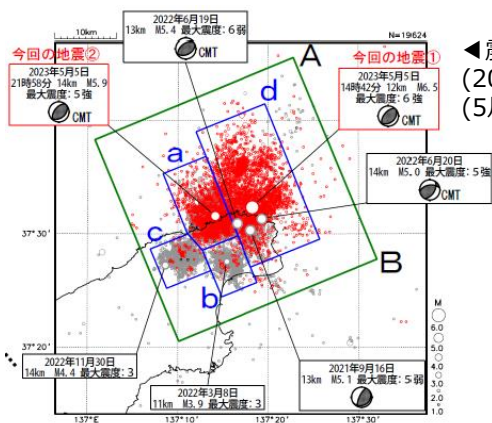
10km

N=19624

2022年6月19日
13km M5.4 最大震度：6弱
CMT

今回の地震②
2023年5月5日
21時58分 14km M5.9
最大震度：5強
CMT

今回の地震①
2023年5月5日
14時42分 12km M6.5
最大震度：6強
CMT

◀震
(20
(5月

A

d

a

c

b

2022年6月20日
14km M5.0 最大震度：5強
CMT

37° 30'

B

37° 20'

M
6.0
5.0
4.0
3.0
2.0
1.0

2022年11月30日
14km M4.4 最大震度：3

2022年3月8日
11km M3.9 最大震度：3

2021年9月16日
13km M5.1 最大震度：5弱

137° E

137° 10'

137° 20'

137° 30'